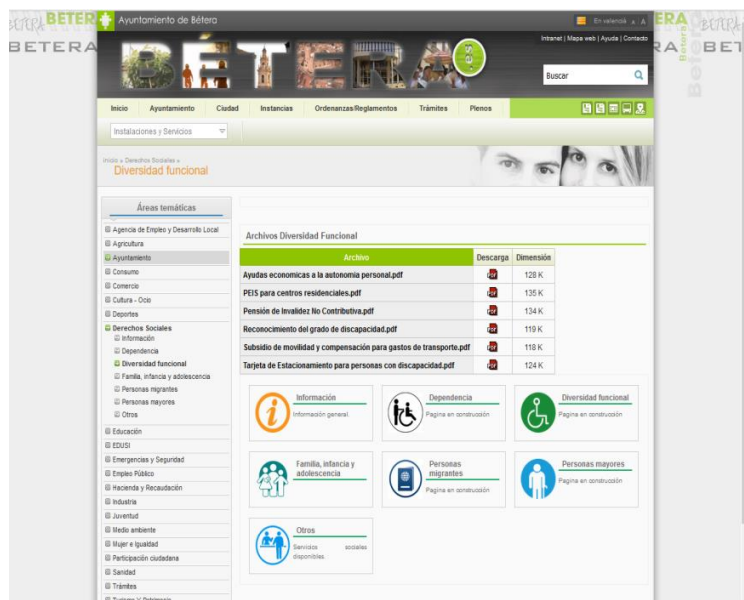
BETERA Ayuntamiento de Bétera

En valencià A A

Intranet | Mapa web | Ayuda | Contacto

BÉTERA .es

Buscar

Inicio Ayuntamiento Ciudad Instancias Ordenanzas/Reglamentos Trámites Plenos

Instalaciones y Servicios

Inicio » Derechos Sociales »
Diversidad funcional

Áreas temáticas

Agencia de Empleo y Desarrollo Local
Agricultura
Ayuntamiento
Consumo
Comercio
Cultura - Ocio
Deportes
Derechos Sociales
Información
Dependencia
Diversidad funcional
Familia, infancia y adolescencia
Personas migrantes
Personas mayores
Otros
Educación
EDUSI
Emergencias y Seguridad
Empleo Público
Hacienda y Recaudación
Industria
Juventud
Medio ambiente
Mujer e Igualdad
Participación ciudadana
Sanidad
Trámites
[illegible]

Archivos Diversidad Funcional

| Archivo | Descarga | Dimensión |
|---|---|---|
| Ayudas economicas a la autonomia personal.pdf | | 128 K |
| PEIS para centros residenciales.pdf | | 135 K |
| Pensión de Invalidez No Contributiva.pdf | | 134 K |
| Reconocimiento del grado de discapacidad.pdf | | 119 K |
| Subsidio de movilidad y compensación para gastos de transporte.pdf | | 118 K |
| Tarjeta de Estacionamiento para personas con discapacidad.pdf | | 124 K |

Información
Información general.

Dependencia
Pagina en construcción

Diversidad funcional
Pagina en construcción

Familia, infancia y adolescencia

Personas migrantes
Pagina en construcción

Personas mayores
Pagina en construcción

Otros
Servicios sociales disponibles.